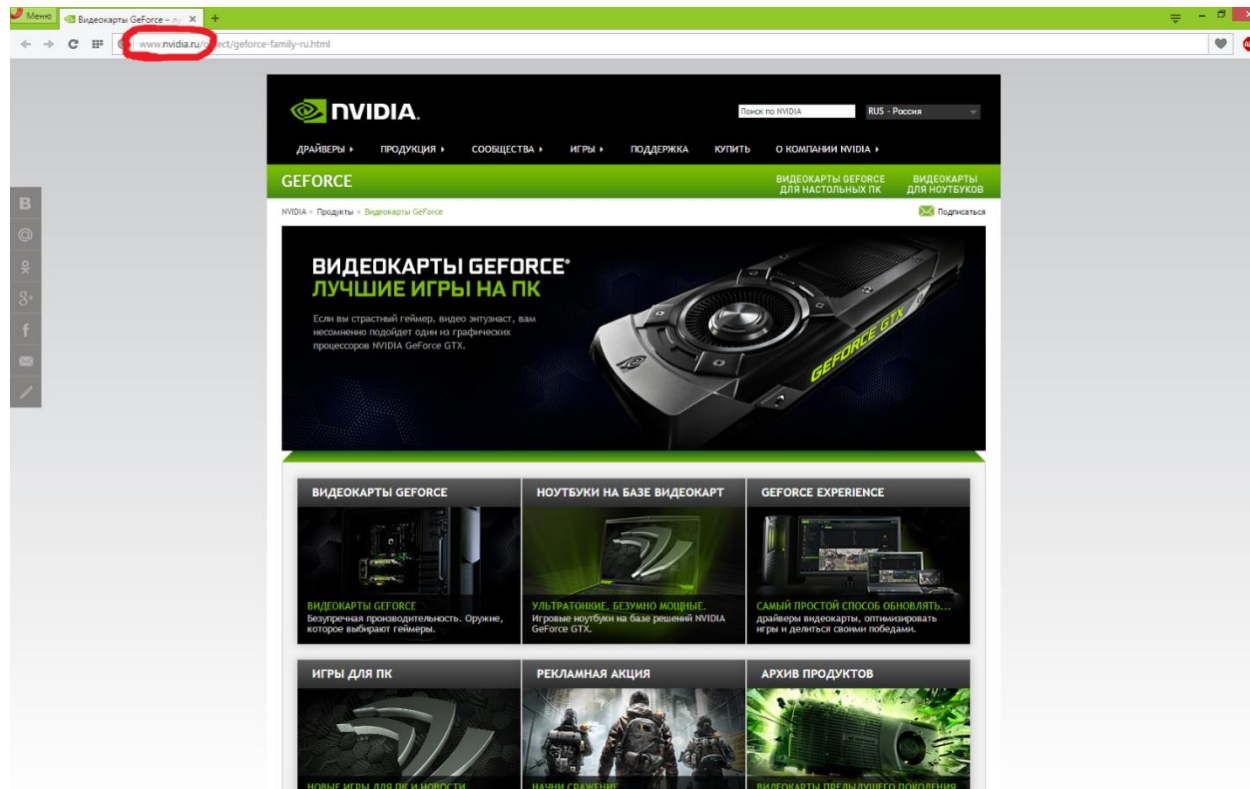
Меню

Видеокарты GeForce – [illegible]

www.nvidia.ru/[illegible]ect/geforce-family-ru.html

NVIDIA.

Поиск по NVIDIA

RUS - Россия

ДРАЙВЕРЫ ▸ ПРОДУКЦИЯ ▸ СООБЩЕСТВА ▸ ИГРЫ ▸ ПОДДЕРЖКА КУПИТЬ О КОМПАНИИ NVIDIA ▸

GEFORCE

ВИДЕОКАРТЫ GEFORCE ДЛЯ НАСТОЛЬНЫХ ПК

ВИДЕОКАРТЫ ДЛЯ НОУТБУКОВ

NVIDIA > Продукты > Видеокарты GeForce

Подписаться

ВИДЕОКАРТЫ GEFORCE®
ЛУЧШИЕ ИГРЫ НА ПК

Если вы страстный геймер, видео энтузиаст, вам несомненно подойдет один из графических процессоров NVIDIA GeForce GTX.

GEFORCE GTX

ВИДЕОКАРТЫ GEFORCE

ВИДЕОКАРТЫ GEFORCE
Безупречная производительность. Оружие, которое выбирают геймеры.

НОУТБУКИ НА БАЗЕ ВИДЕОКАРТ

УЛЬТРАТОНКИЕ, БЕЗУМНО МОЩНЫЕ.
Игровые ноутбуки на базе решений NVIDIA GeForce GTX.

GEFORCE EXPERIENCE

САМЫЙ ПРОСТОЙ СПОСОБ ОБНОВЛЯТЬ...
драйверы видеокарты, оптимизировать игры и делиться своими победами.

ИГРЫ ДЛЯ ПК

НОВЫЕ ИГРЫ ДЛЯ ПК И НОВОСТИ

РЕКЛАМНАЯ АКЦИЯ

НАЧНИ СРАЖЕНИЕ

АРХИВ ПРОДУКТОВ

ВИДЕОКАРТЫ ПРЕДЫДУЩЕГО ПОКОЛЕНИЯ